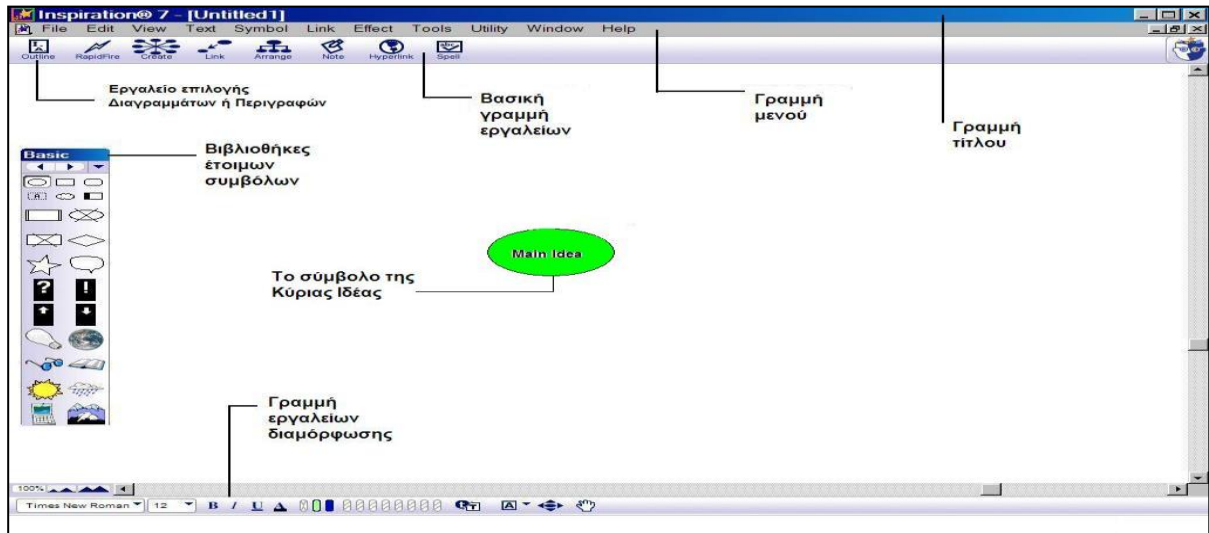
Inspiration® 7 - [Untitled1]

File Edit View Text Symbol Link Effect Tools Utility Window Help

Outline RapidFire Create Link Arrange Note Hyperlink Spell

Εργαλείο επιλογής Διαγραμμάτων ή Περιγραφών

Βασική γραμμή εργαλείων

Γραμμή μενού

Γραμμή τίτλου

Basic

Βιβλιοθήκες έτοιμων συμβόλων

Main Idea

Το σύμβολο της Κύριας Ιδέας

Γραμμή εργαλείων διαμόρφωσης

100%

Times New Roman 12 B I U